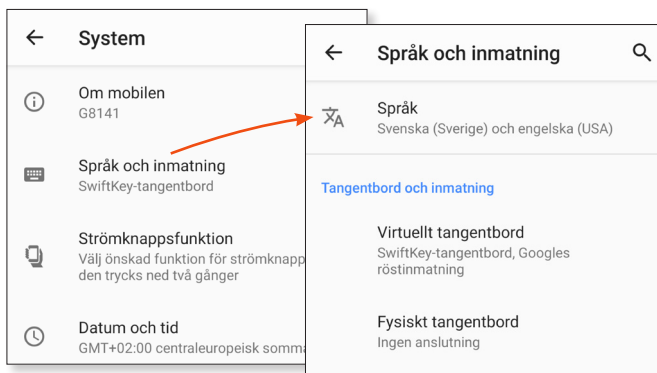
System

Om mobilen
G8141

Språk och inmatning
SwiftKey-tangentbord

Strömknappsfunktion
Välj önskad funktion för strömknapp den trycks ned två gånger

Datum och tid
GMT+02:00 centraleuropeisk somma

Språk och inmatning

Språk
Svenska (Sverige) och engelska (USA)

Tangentbord och inmatning

Virtuellt tangentbord
SwiftKey-tangentbord, Googles röstinmatning

Fysiskt tangentbord
Ingen anslutning